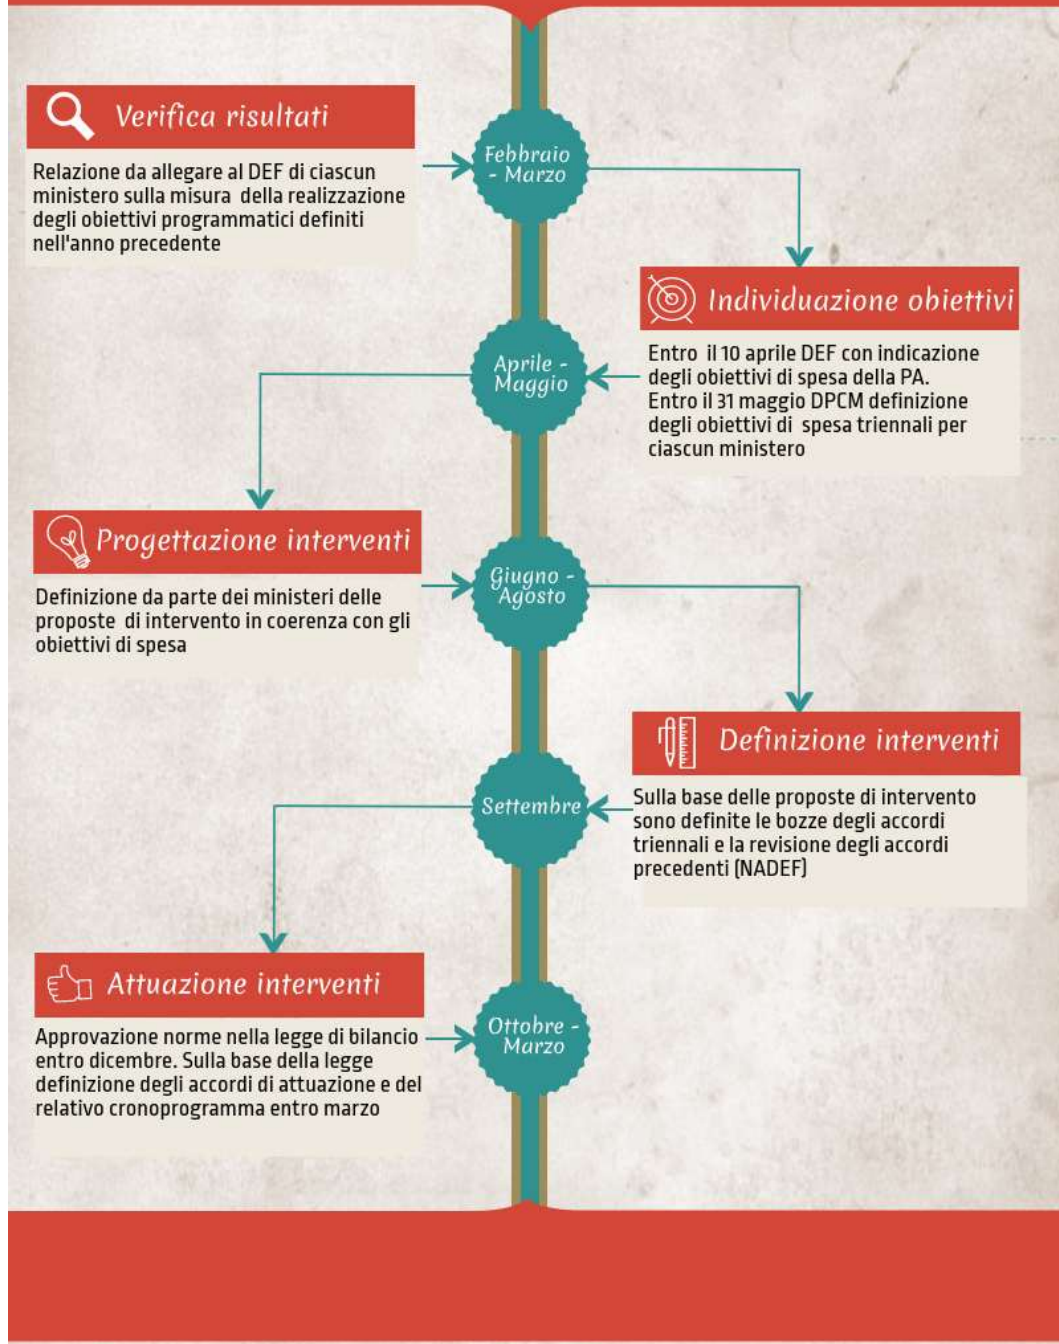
Verifica risultati

Relazione da allegare al DEF di ciascun ministero sulla misura della realizzazione degli obiettivi programmatici definiti nell'anno precedente

Febbraio - Marzo

Individuazione obiettivi

Entro il 10 aprile DEF con indicazione degli obiettivi di spesa della PA.
Entro il 31 maggio DPCM definizione degli obiettivi di spesa triennali per ciascun ministero

Aprile - Maggio

Progettazione interventi

Definizione da parte dei ministeri delle proposte di intervento in coerenza con gli obiettivi di spesa

Giugno - Agosto

Definizione interventi

Sulla base delle proposte di intervento sono definite le bozze degli accordi triennali e la revisione degli accordi precedenti (NADEF)

Settembre

Attuazione interventi

Approvazione norme nella legge di bilancio entro dicembre. Sulla base della legge definizione degli accordi di attuazione e del relativo cronoprogramma entro marzo

Ottobre - Marzo